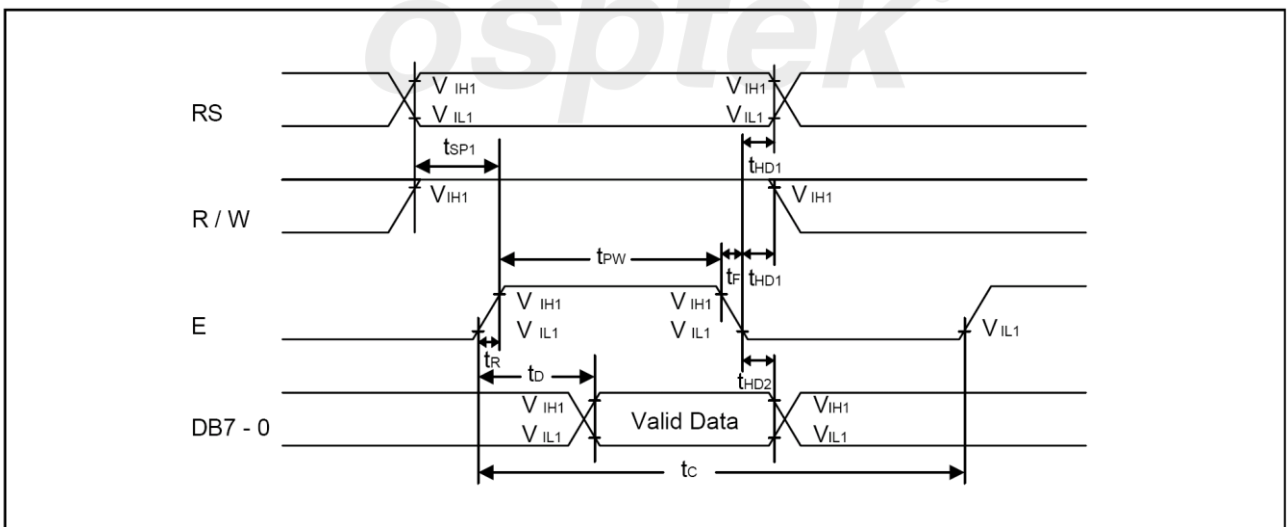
ospTek

RS

$V_{IH1}$

$V_{IL1}$

$V_{IH1}$

$V_{IL1}$

$t_{SP1}$

$t_{HD1}$

R / W

$V_{IH1}$

$V_{IH1}$

$t_{PW}$

$t_F$

$t_{HD1}$

E

$V_{IH1}$

$V_{IL1}$

$V_{IH1}$

$V_{IL1}$

$V_{IL1}$

$t_R$

$t_D$

$t_{HD2}$

DB7 - 0

$V_{IH1}$

$V_{IL1}$

Valid Data

$V_{IH1}$

$V_{IL1}$

$t_C$